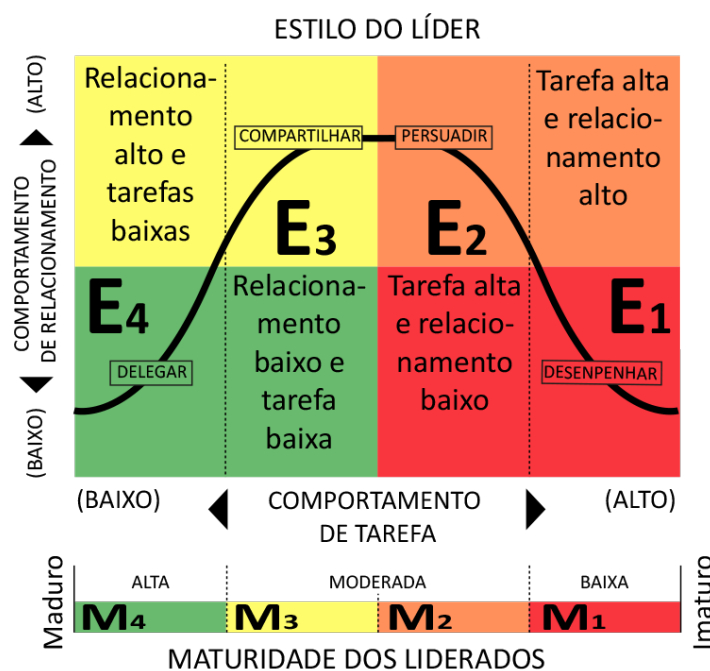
ESTILO DO LÍDER

(ALTO)

COMPORTAMENTO DE RELACIONAMENTO

(BAIXO)

Relacionamento alto e tarefas baixas

COMPARTILHAR

PERSUADIR

Tarefa alta e relacionamento alto

E3

E2

E4

Relacionamento baixo e tarefa baixa

Tarefa alta e relacionamento baixo

E1

DELEGAR

DESENPENHAR

(BAIXO)

COMPORTAMENTO DE TAREFA

(ALTO)

Maduro

ALTA

MODERADA

BAIXA

Imaturo

M4

M3

M2

M1

MATURIDADE DOS LIDERADOS